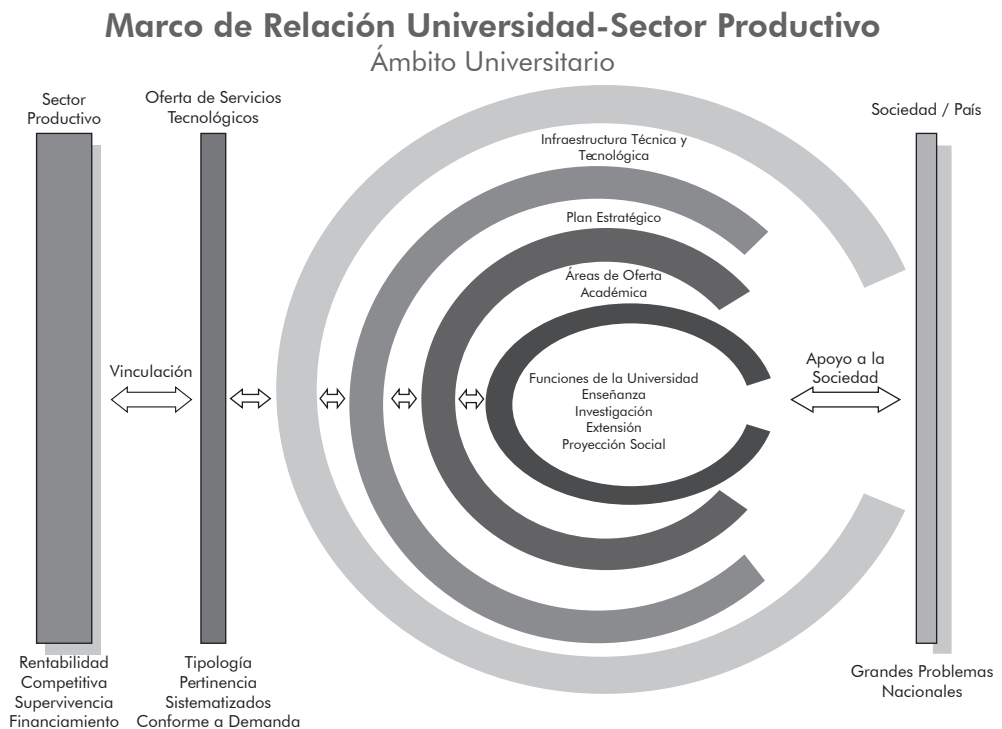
Marco de Relación Universidad-Sector Productivo
Ámbito Universitario

Sector Productivo

Oferta de Servicios Tecnológicos

Sociedad / País

Infraestructura Técnica y Tecnológica

Plan Estratégico

Áreas de Oferta Académica

Vinculación

Funciones de la Universidad
Enseñanza
Investigación
Extensión
Proyección Social

Apoyo a la Sociedad

Rentabilidad
Competitiva
Supervivencia
Financiamiento

Tipología
Pertinencia
Sistematizados
Conforme a Demanda

Grandes Problemas Nacionales